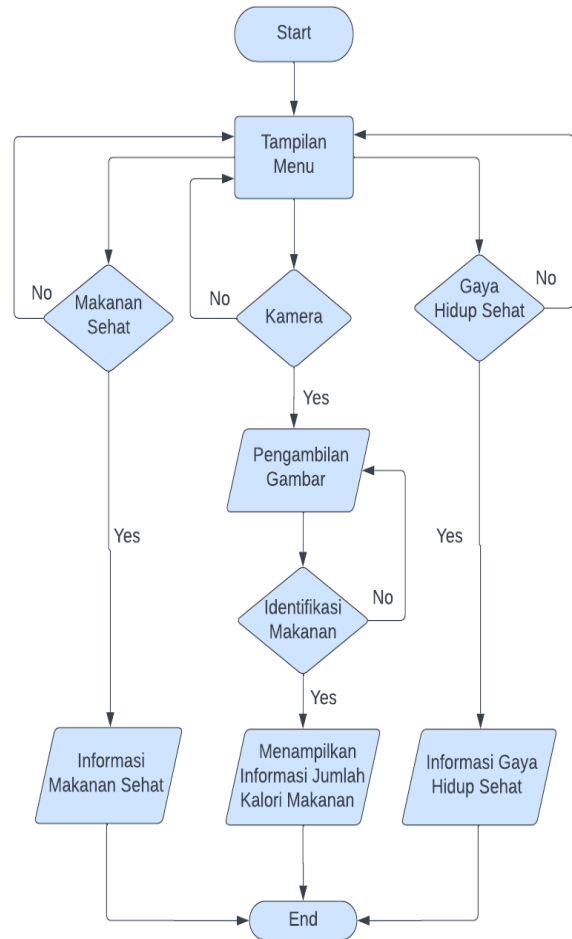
Start

Tampilan Menu

No

Makanan Sehat

No

Kamera

Gaya Hidup Sehat

No

Yes

Pengambilan Gambar

Yes

Identifikasi Makanan

No

Yes

Yes

Informasi Makanan Sehat

Menampilkan Informasi Jumlah Kalori Makanan

Informasi Gaya Hidup Sehat

End